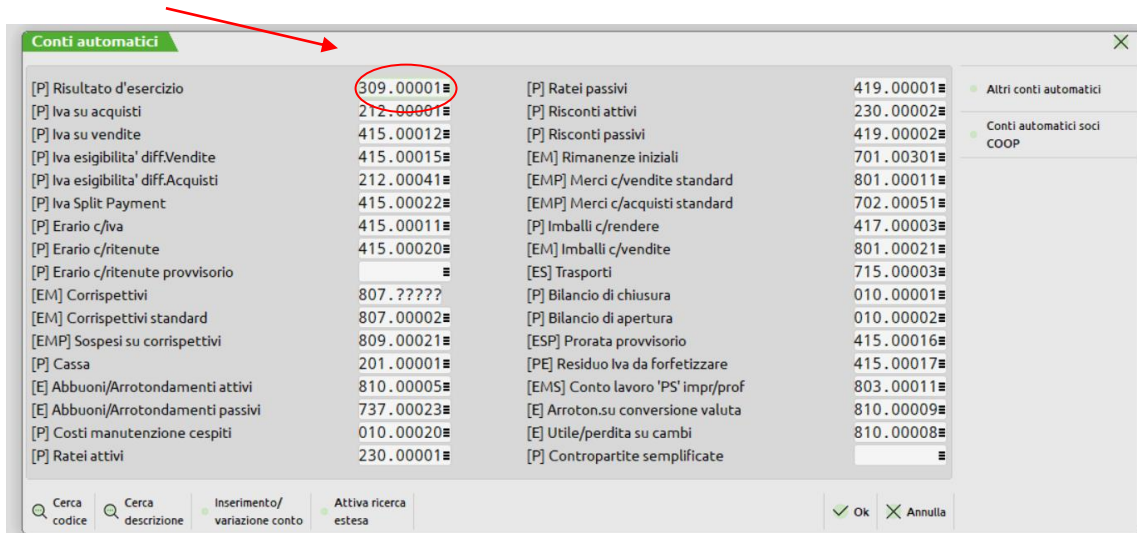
Conti automatici

| | | | |
|---|---|---|---|
| [P] Risultato d'esercizio | 309.00001 | [P] Ratei passivi | 419.00001 |
| [P] Iva su acquisti | 212.00001 | [P] Risconti attivi | 230.00002 |
| [P] Iva su vendite | 415.00012 | [P] Risconti passivi | 419.00002 |
| [P] Iva esigibilita' diff.Vendite | 415.00015 | [EM] Rimanenze iniziali | 701.00301 |
| [P] Iva esigibilita' diff.Acquisti | 212.00041 | [EMP] Merci c/vendite standard | 801.00011 |
| [P] Iva Split Payment | 415.00022 | [EMP] Merci c/acquisti standard | 702.00051 |
| [P] Erario c/iva | 415.00011 | [P] Imballi c/rendere | 417.00003 |
| [P] Erario c/ritenute | 415.00020 | [EM] Imballi c/vendite | 801.00021 |
| [P] Erario c/ritenute provvisorio | | [ES] Trasporti | 715.00003 |
| [EM] Corrispettivi | 807.????? | [P] Bilancio di chiusura | 010.00001 |
| [EM] Corrispettivi standard | 807.00002 | [P] Bilancio di apertura | 010.00002 |
| [EMP] Sospesi su corrispettivi | 809.00021 | [ESP] Prorata provvisorio | 415.00016 |
| [P] Cassa | 201.00001 | [PE] Residuo Iva da forfetizzare | 415.00017 |
| [E] Abbuoni/Arrotondamenti attivi | 810.00005 | [EMS] Conto lavoro 'PS' impr/prof | 803.00011 |
| [E] Abbuoni/Arrotondamenti passivi | 737.00023 | [E] Arroton.su conversione valuta | 810.00009 |
| [P] Costi manutenzione cespiti | 010.00020 | [E] Utile/perdita su cambi | 810.00008 |
| [P] Ratei attivi | 230.00001 | [P] Contropartite semplificate | |

Altri conti automatici
Conti automatici soci COOP

Cerca codice
Cerca descrizione
Inserimento/ variazione conto
Attiva ricerca estesa
Ok
Annulla